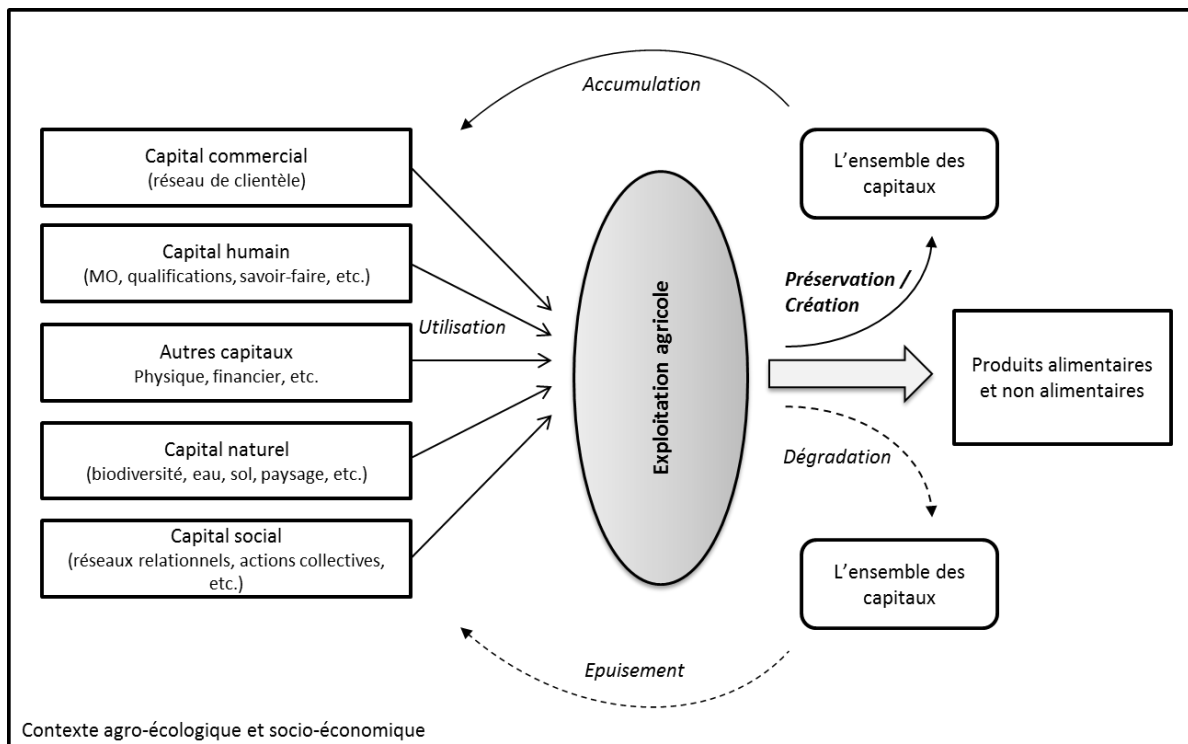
Accumulation

Capital commercial
(réseau de clientèle)

Capital humain
(MO, qualifications, savoir-faire, etc.)

Autres capitaux
Physique, financier, etc.

Capital naturel
(biodiversité, eau, sol, paysage, etc.)

Capital social
(réseaux relationnels, actions collectives, etc.)

Utilisation

Exploitation agricole

L'ensemble des capitaux

Préservation / Création

Produits alimentaires et non alimentaires

Dégradation

L'ensemble des capitaux

Epuisement

Contexte agro-écologique et socio-économique